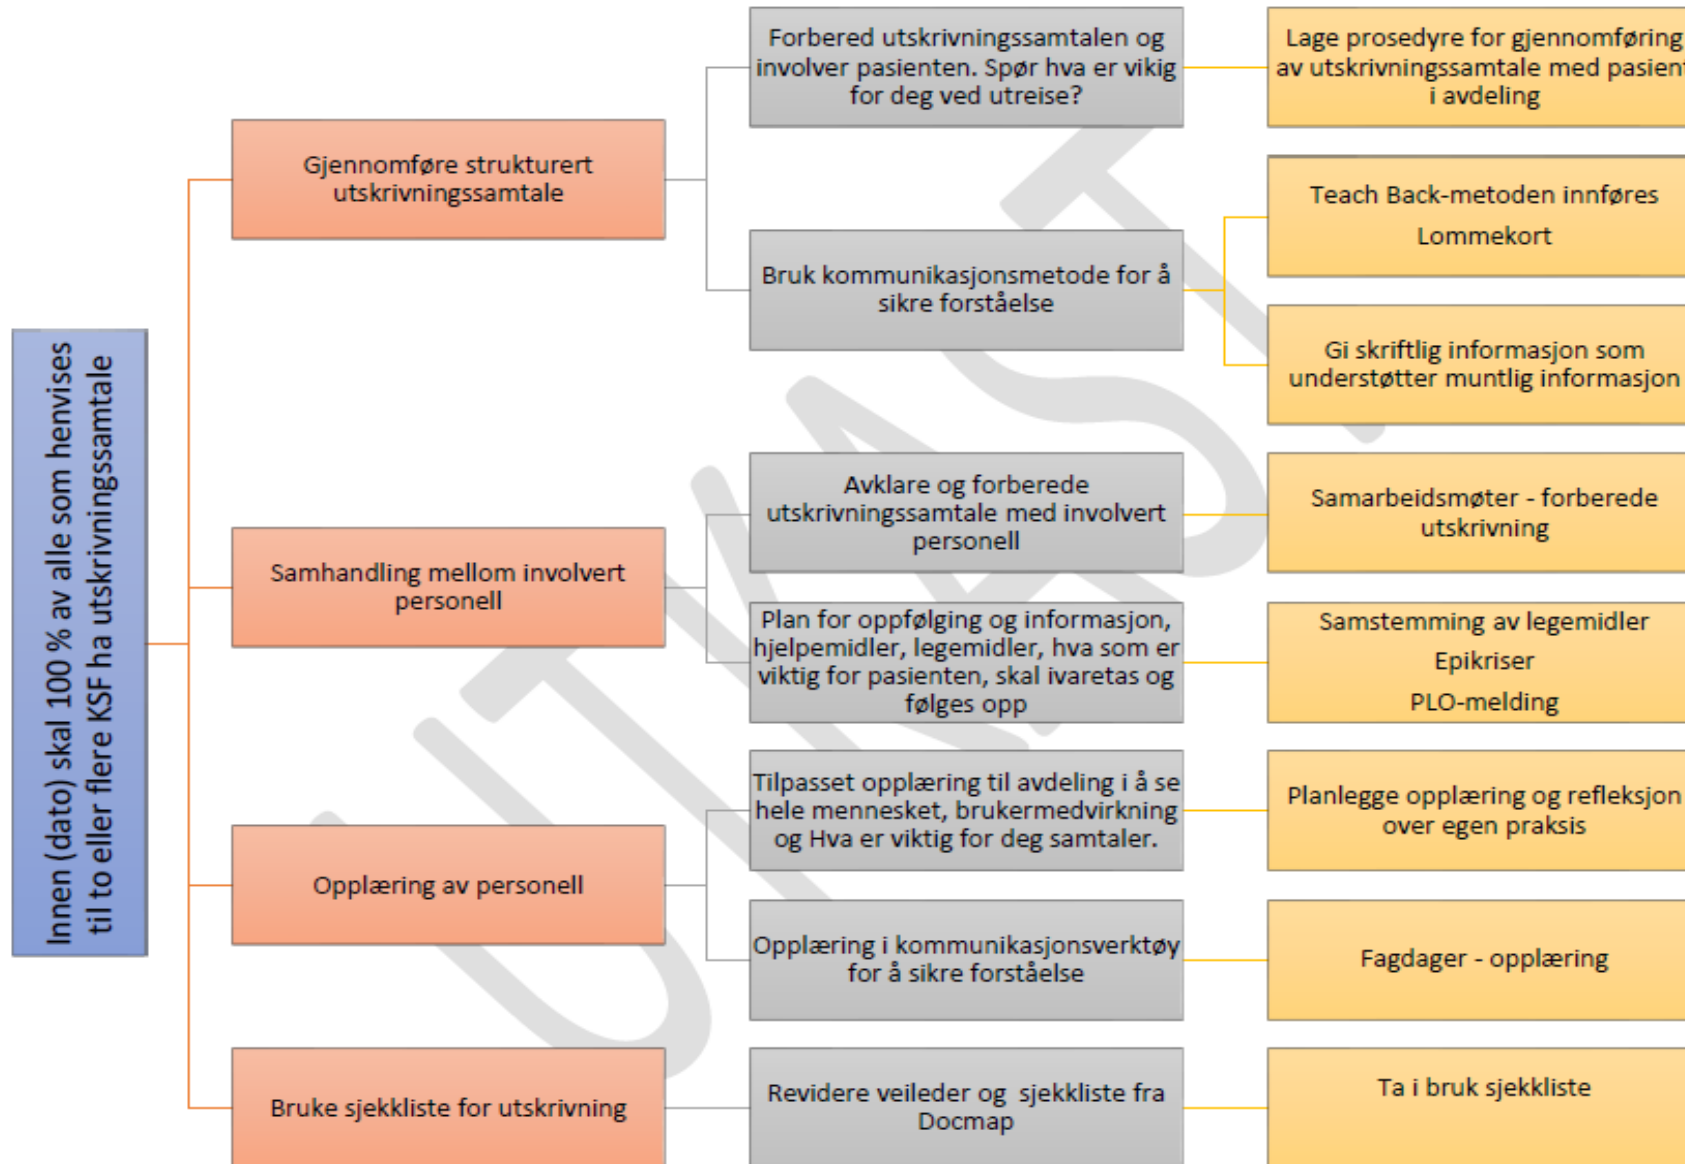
Innen (dato) skal 100 % av alle som henvises til to eller flere KSF ha utskrivningssamtale

Gjennomføre strukturert utskrivningssamtale

Forbered utskrivningssamtalen og involver pasienten. Spør hva er vikig for deg ved utreise?

Lage prosedyre for gjennomføring av utskrivningssamtale med pasien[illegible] i avdeling

Bruk kommunikasjonsmetode for å sikre forståelse

Teach Back-metoden innføres

Lommekort

Gi skriftlig informasjon som understøtter muntlig informasjon

Samhandling mellom involvert personell

Avklare og forberede utskrivningssamtale med involvert personell

Samarbeidsmøter - forberede utskrivning

Plan for oppfølging og informasjon, hjelpemidler, legemidler, hva som er viktig for pasienten, skal ivaretas og følges opp

Samstemming av legemidler

Epikriser

PLO-melding

Opplæring av personell

Tilpasset opplæring til avdeling i å se hele mennesket, brukermedvirkning og Hva er viktig for deg samtaler.

Planlegge opplæring og refleksjon over egen praksis

Opplæring i kommunikasjonsverktøy for å sikre forståelse

Fagdager - opplæring

Bruke sjekkliste for utskrivning

Revidere veileder og sjekkliste fra Docmap

Ta i bruk sjekkliste

UTKAST